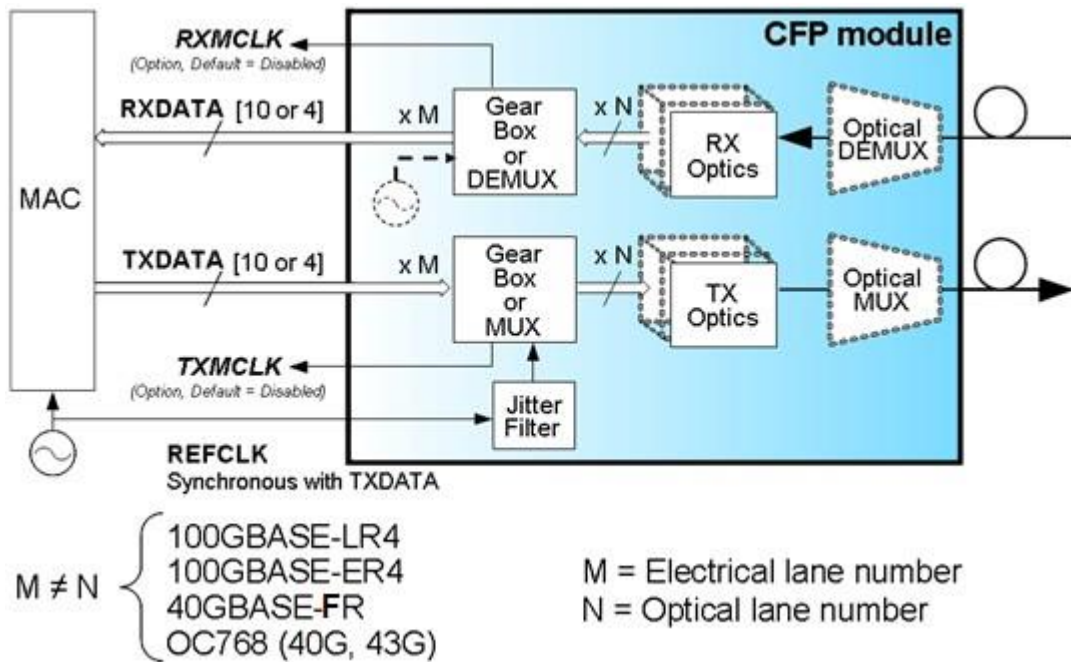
CFP module

RXMCLK
(Option, Default = Disabled)

RXDATA [10 or 4]

x M

Gear Box or DEMUX

x N

RX Optics

Optical DEMUX

MAC

TXDATA [10 or 4]

x M

Gear Box or MUX

x N

TX Optics

Optical MUX

TXMCLK
(Option, Default = Disabled)

Jitter Filter

REFCLK
Synchronous with TXDATA

$M \neq N$

100GBASE-LR4
100GBASE-ER4
40GBASE-FR
OC768 (40G, 43G)

M = Electrical lane number
N = Optical lane number